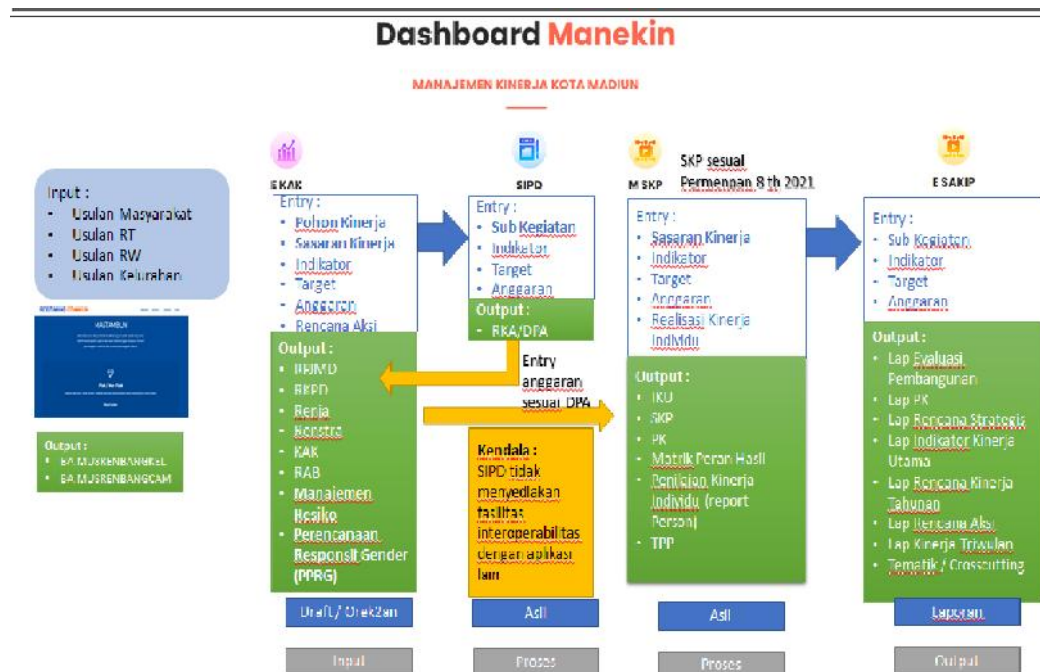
Dashboard Manekin

MANAJEMEN KINERJA KOTA MADIUN

Input :
- Usulan Masyarakat
- Usulan RT
- Usulan RW
- Usulan Kelurahan

MATAMBUN

Output :
- BA MUSRENBANGKEL
- BA MUSRENBANGCAM

EKAK
Entry :
- Pohon Kinerja
- Sasaran Kinerja
- Indikator
- Target
- Anggaran
- Rencana Aksi

Output :
- RPJMD
- RKPD
- Renja
- Renstra
- KAK
- RAB
- Manajemen Resiko
- Perencanaan Responsif Gender (PPRG)

Draft / Orekzan

Input

SIPD
Entry :
- Sub Kegiatan
- Indikator
- Target
- Anggaran

Output :
- RKA/DPA

Entry anggaran sesuai DPA

Kendala :
SIPD tidak menyediakan fasilitas interoperabilitas dengan aplikasi lain

Asli

Proses

SKP sesuai Permenpan 8 th 2021

M SKP
Entry :
- Sasaran Kinerja
- Indikator
- Target
- Anggaran
- Realisasi Kinerja Individu

Output :
- IKU
- SKP
- PK
- Matrik Peran Hasil
- Penilaian Kinerja Individu (report Person)
- TPP

Asli

Proses

E SAKIP
Entry :
- Sub Kegiatan
- Indikator
- Target
- Anggaran

Output :
- Lap Evaluasi Pembangunan
- Lap PK
- Lap Rencana Strategis
- Lap Indikator Kinerja Utama
- Lap Rencana Kinerja Tahunan
- Lap Rencana Aksi
- Lap Kinerja Triwulan
- Tematik / Crosscutting

Laporan

Output